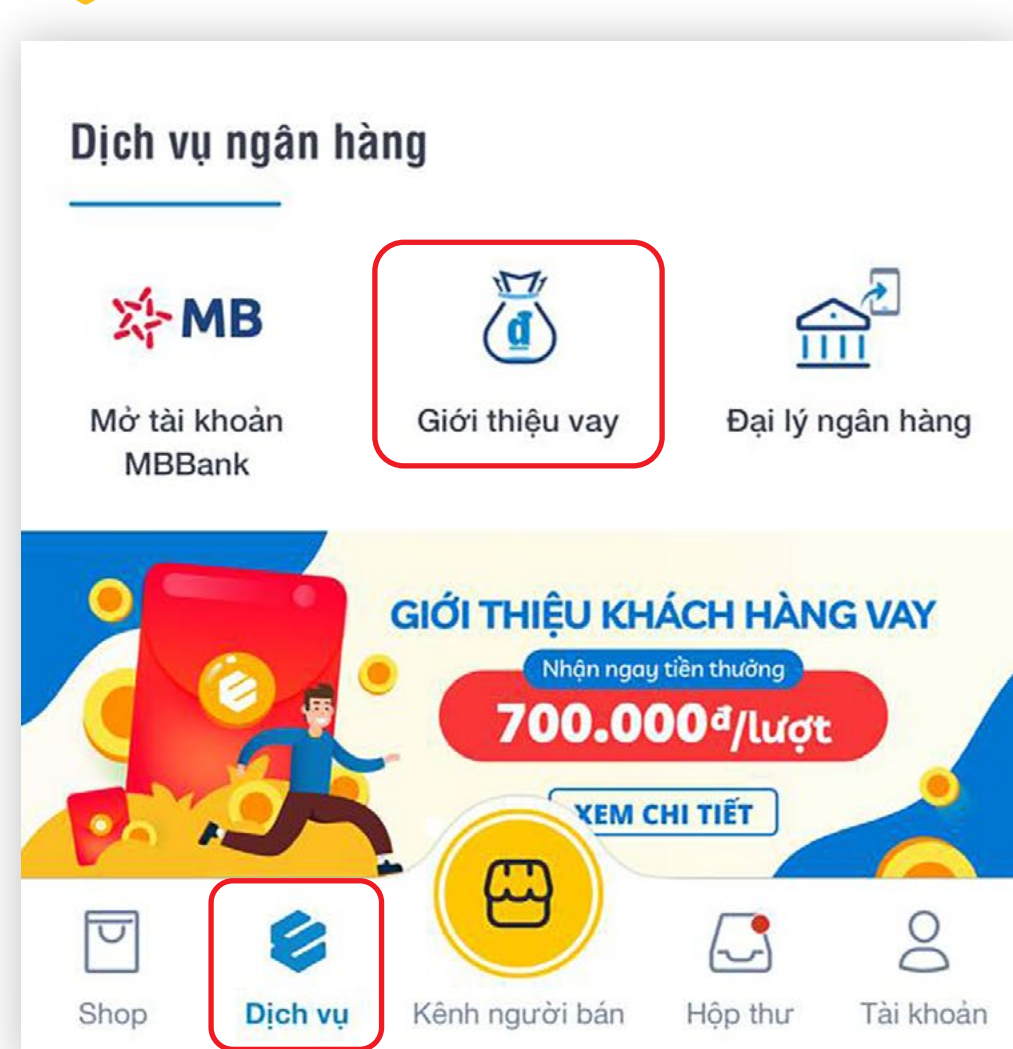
Dịch vụ ngân hàng

MB

Mở tài khoản MBBank

Giới thiệu vay

Đại lý ngân hàng

GIỚI THIỆU KHÁCH HÀNG VAY

Nhận ngay tiền thưởng

700.000đ/lượt

XEM CHI TIẾT

Shop

Dịch vụ

Kênh người bán

Hộp thư

Tài khoản